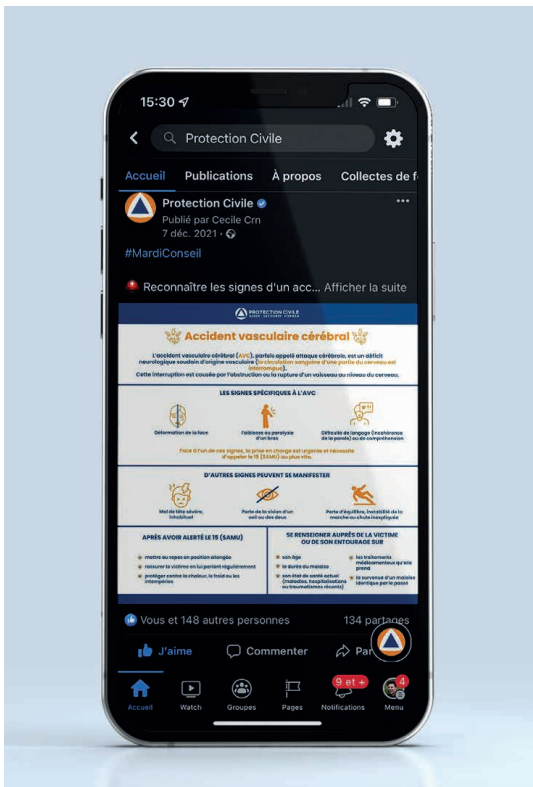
15:30

Protection Civile

Accueil Publications À propos Collectes de f

Protection Civile
Publié par Cecile Crn
7 déc. 2021 ·

#MardiConseil

Reconnaître les signes d'un acc... Afficher la suite

PROTECTION CIVILE

Accident vasculaire cérébral

L'accident vasculaire cérébral (AVC), parfois appelé attaque cérébrale, est un déficit neurologique soudain d'origine vasculaire (la circulation sanguine d'une partie du cerveau est interrompue).
Cette interruption est causée par l'obstruction ou la rupture d'un vaisseau au niveau du cerveau.

LES SIGNES SPÉCIFIQUES À L'AVC

Déformation de la face

Faiblesse ou paralysie d'un bras

Difficulté de langage (incohérence de la parole) ou de compréhension

Face à l'un de ces signes, la prise en charge est urgente et nécessite d'appeler le 15 (SAMU) au plus vite.

D'AUTRES SIGNES PEUVENT SE MANIFESTER

Mal de tête sévère, inhabituel

Perte de la vision d'un oeil ou des deux

Perte d'équilibre, instabilité de la marche ou chute inexpliquée

APRÈS AVOIR ALERTÉ LE 15 (SAMU)

mettre au repos en position allongée
rassurer la victime en lui parlant régulièrement
protéger contre la chaleur, le froid ou les intempéries

SE RENSEIGNER AUPRÈS DE LA VICTIME OU DE SON ENTOURAGE SUR

son âge
la durée du malaise
son état de santé actuel (maladies, hospitalisations ou traumatismes récents)
les traitements médicamenteux qu'elle prend
la survenue d'un malaise identique par le passé

Vous et 148 autres personnes 134 partages

J'aime Commenter Par

Accueil Watch Groupes Pages Notifications Menu

9 et +

4